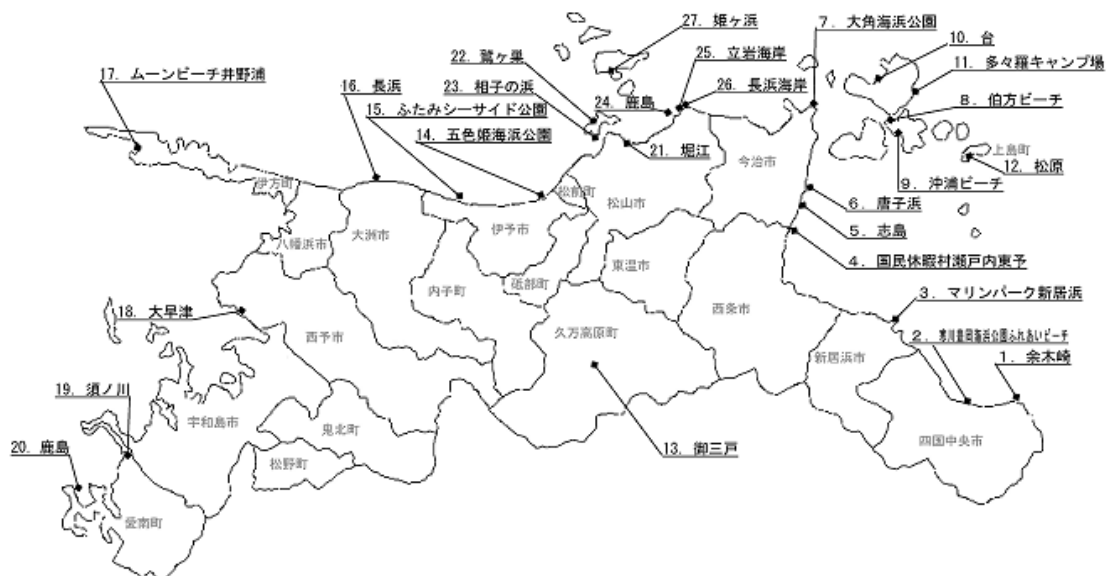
27. 姫ヶ浜
7. 大角海浜公園
10. 台
22. 鷺ヶ巣
25. 立岩海岸
11. 多々羅キャンプ場
17. ムーンビーチ井野浦
23. 柑子の浜
16. 長浜
24. 鹿島
26. 長浜海岸
8. 伯方ビーチ
15. ふたみシーサイド公園
14. 五色姫海浜公園
21. 堀江
上島町
12. 松原
今治市
9. 沖浦ビーチ
伊方町
松前町
松山市
6. 唐子浜
5. 志島
八幡浜市
大洲市
伊予市
4. 国民休暇村瀬戸内東予
東温市
内子町
砥部町
3. マリンパーク新居浜
18. 大早津
西予市
西条市
久万高原町
2. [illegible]
新居浜市
1. 余木崎
19. 須ノ川
宇和島市
鬼北町
四国中央市
20. 鹿島
松野町
13. 御三戸
愛南町